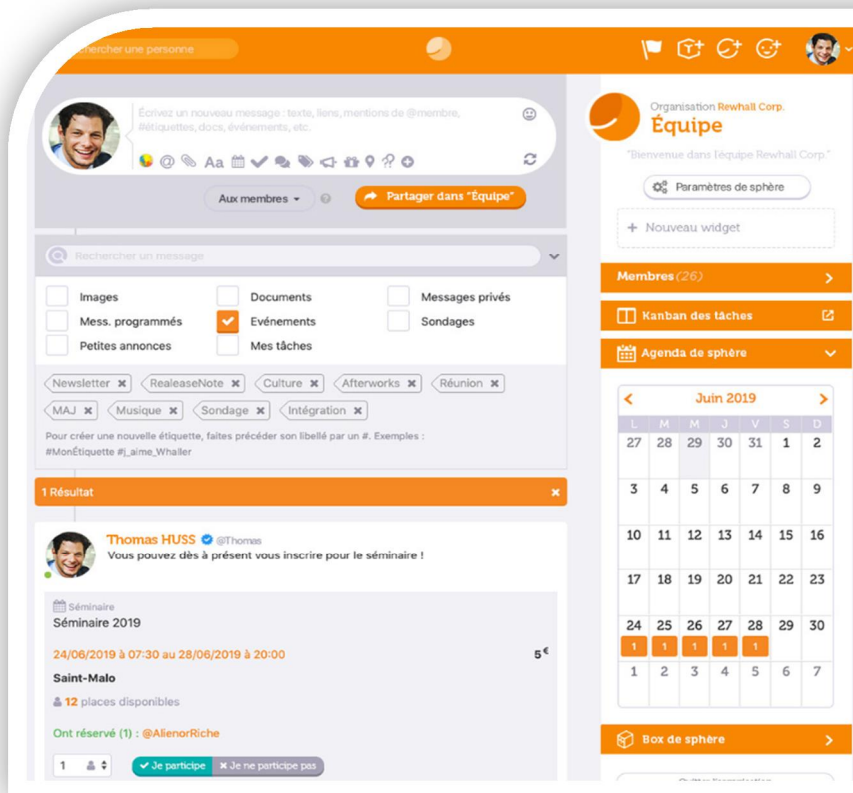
Rechercher une personne

Écrivez un nouveau message : texte, liens, mentions de @membre, #étiquettes, docs, événements, etc.

Aa

Aux membres

Partager dans "Équipe"

Rechercher un message

Images
Documents
Messages privés
Mess. programmés
Evénements
Sondages
Petites annonces
Mes tâches

Newsletter ×
RealeaseNote ×
Culture ×
Afterworks ×
Réunion ×
MAJ ×
Musique ×
Sondage ×
Intégration ×

Pour créer une nouvelle étiquette, faites précéder son libellé par un #. Exemples : #MonÉtiquette #j_aime_Whaller

1 Résultat

Thomas HUSS @Thomas
Vous pouvez dès à présent vous inscrire pour le séminaire !

Séminaire
Séminaire 2019

24/06/2019 à 07:30 au 28/06/2019 à 20:00

$5^€$

Saint-Malo

12 places disponibles

Ont réservé (1) : @AlienorRiche

1

✔ Je participe
✖ Je ne participe pas

Organisation Rewhall Corp.
Équipe

"Bienvenue dans l'équipe Rewhall Corp."

Paramètres de sphère

+ Nouveau widget

Membres (26)

Kanban des tâches

Agenda de sphère

Juin 2019

| L | M | M | J | V | S | D |
|---|---|---|---|---|---|---|
| 27 | 28 | 29 | 30 | 31 | 1 | 2 |
| 3 | 4 | 5 | 6 | 7 | 8 | 9 |
| 10 | 11 | 12 | 13 | 14 | 15 | 16 |
| 17 | 18 | 19 | 20 | 21 | 22 | 23 |
| 24 | 25 | 26 | 27 | 28 | 29 | 30 |
| 1 | 2 | 3 | 4 | 5 | 6 | 7 |

Box de sphère